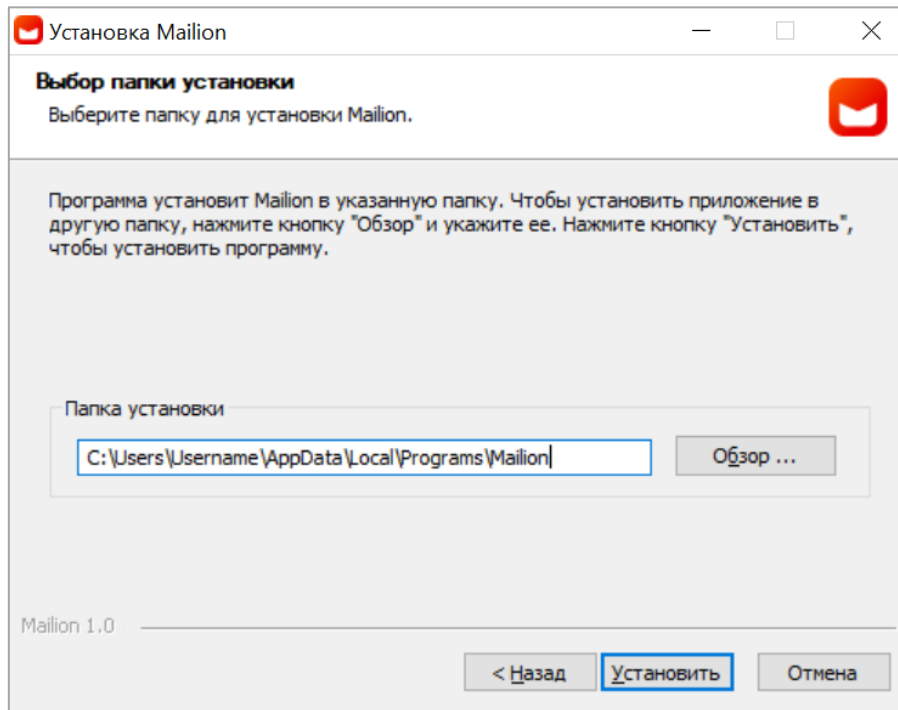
Установка Mailion

Выбор папки установки

Выберите папку для установки Mailion.

Программа установит Mailion в указанную папку. Чтобы установить приложение в другую папку, нажмите кнопку "Обзор" и укажите ее. Нажмите кнопку "Установить", чтобы установить программу.

Папка установки

C:\Users\Username\AppData\Local\Programs\Mailion

Обзор ...

Mailion 1.0

< Назад

Установить

Отмена